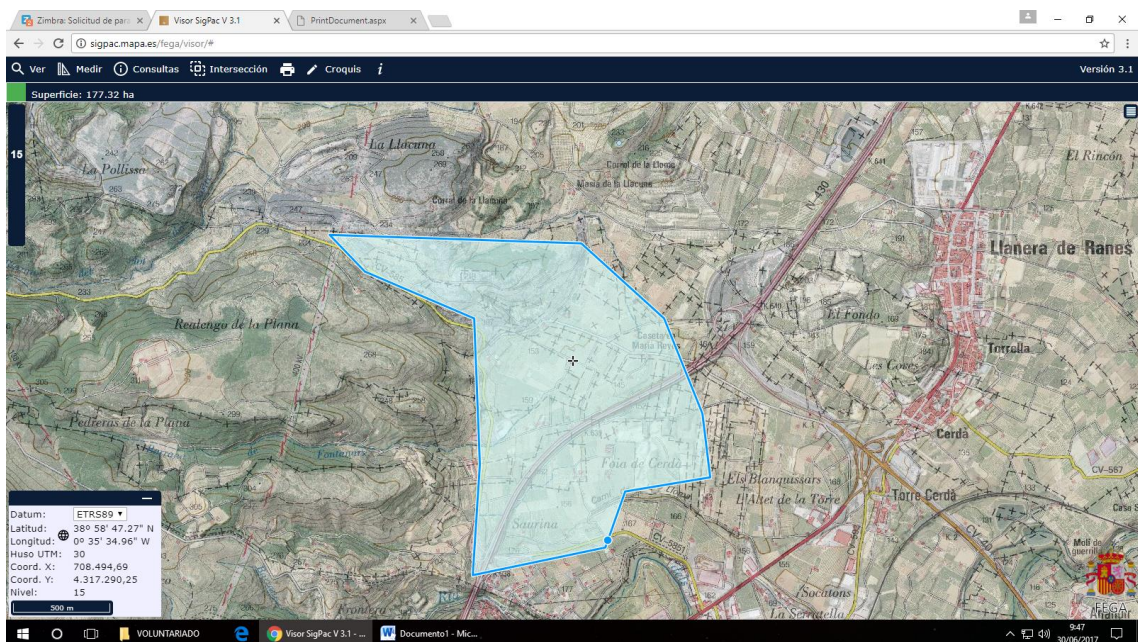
Zimbra: Solicitud de para ×
Visor SigPac V 3.1 ×
PrintDocument.aspx ×

sigpac.mapa.es/fega/visor/#

Ver Medir Consultas Intersección Croquis

Versión 3.1

Superficie: 177.32 ha

15

La Pollissa
La Llacuna
Corral de la Llacuna
Masia de la Llacuna
Corral de la Llacuna
N-430
Llanera de Ranes
El Rincón
Realengo de la Plana
El Fondo
Caseta Maria Reyes
Torrella
Les Coves
Pedreras de la Plana
Fontanars
Cerda
Foia de Cerdà
Els Blanquissars
L'Altet de la Torre
Torre Cerdà
CV-567
Saurina
CV-560
Socatons
La Serratella
Frontera
Molí de guerrilla
FEGA

Datum: ETRS89
Latitud: 38º 58' 47.27" N
Longitud: 0º 35' 34.96" W
Huso UTM: 30
Coord. X: 708.494,69
Coord. Y: 4.317.290,25
Nivel: 15
500 m

VOLUNTARIADO
Visor SigPac V 3.1 - ...
Documento1 - Mic...
9:47
30/06/2017